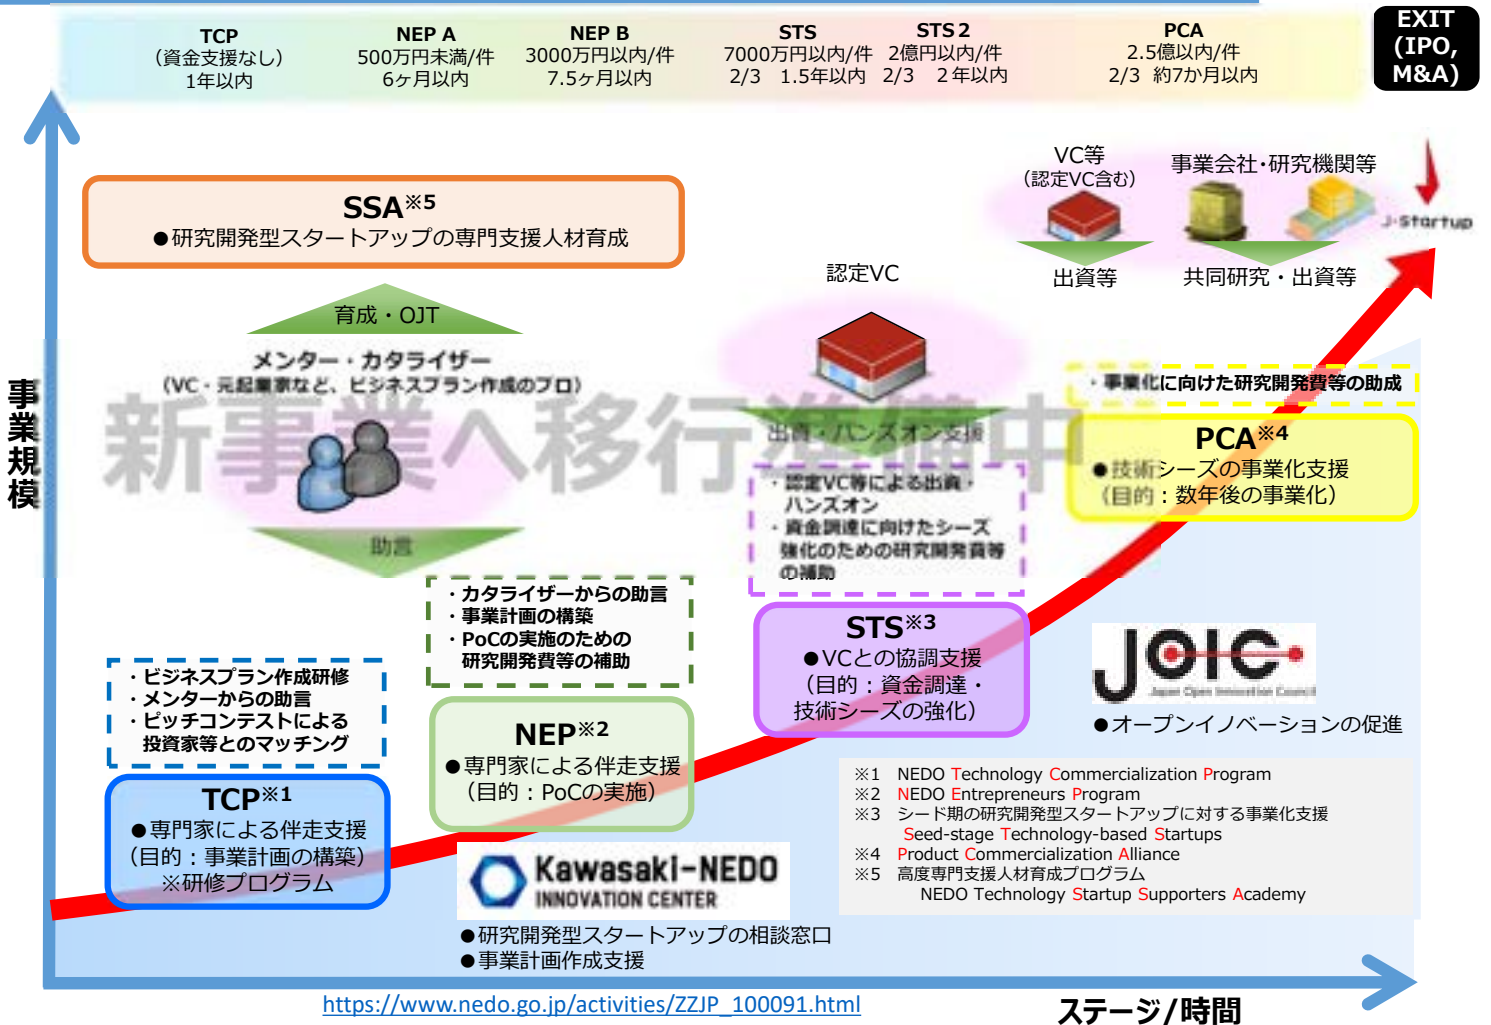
TCP
（資金支援なし）
1年以内

NEP A
500万円未満/件
6ヶ月以内

NEP B
3000万円以内/件
7.5ヶ月以内

STS
7000万円以内/件
2/3　1.5年以内

STS 2
2億円以内/件
2/3　２年以内

PCA
2.5億以内/件
2/3　約7か月以内

EXIT
(IPO,
M&A)

VC等
（認定VC含む）

事業会社・研究機関等

J-Startup

SSA$^{※5}$
●研究開発型スタートアップの専門支援人材育成

出資等

共同研究・出資等

認定VC

育成・OJT

メンター・カタライザー
（VC・元起業家など、ビジネスプラン作成のプロ）

事業規模

新事業へ移行準備中

出資・ハンズオン支援

・事業化に向けた研究開発費等の助成

PCA$^{※4}$
●技術シーズの事業化支援
（目的：数年後の事業化）

・認定VC等による出資・ハンズオン
・資金調達に向けたシーズ強化のための研究開発費等の補助

助言

・カタライザーからの助言
・事業計画の構築
・PoCの実施のための研究開発費等の補助

STS$^{※3}$
●VCとの協調支援
（目的：資金調達・技術シーズの強化）

JOIC
Japan Open Innovation Council
●オープンイノベーションの促進

・ビジネスプラン作成研修
・メンターからの助言
・ピッチコンテストによる投資家等とのマッチング

NEP$^{※2}$
●専門家による伴走支援
（目的：PoCの実施）

※1　NEDO Technology Commercialization Program
※2　NEDO Entrepreneurs Program
※3　シード期の研究開発型スタートアップに対する事業化支援
Seed-stage Technology-based Startups
※4　Product Commercialization Alliance
※5　高度専門支援人材育成プログラム
NEDO Technology Startup Supporters Academy

TCP$^{※1}$
●専門家による伴走支援
（目的：事業計画の構築）
※研修プログラム

Kawasaki-NEDO
INNOVATION CENTER
●研究開発型スタートアップの相談窓口
●事業計画作成支援

https://www.nedo.go.jp/activities/ZZJP_100091.html

ステージ/時間